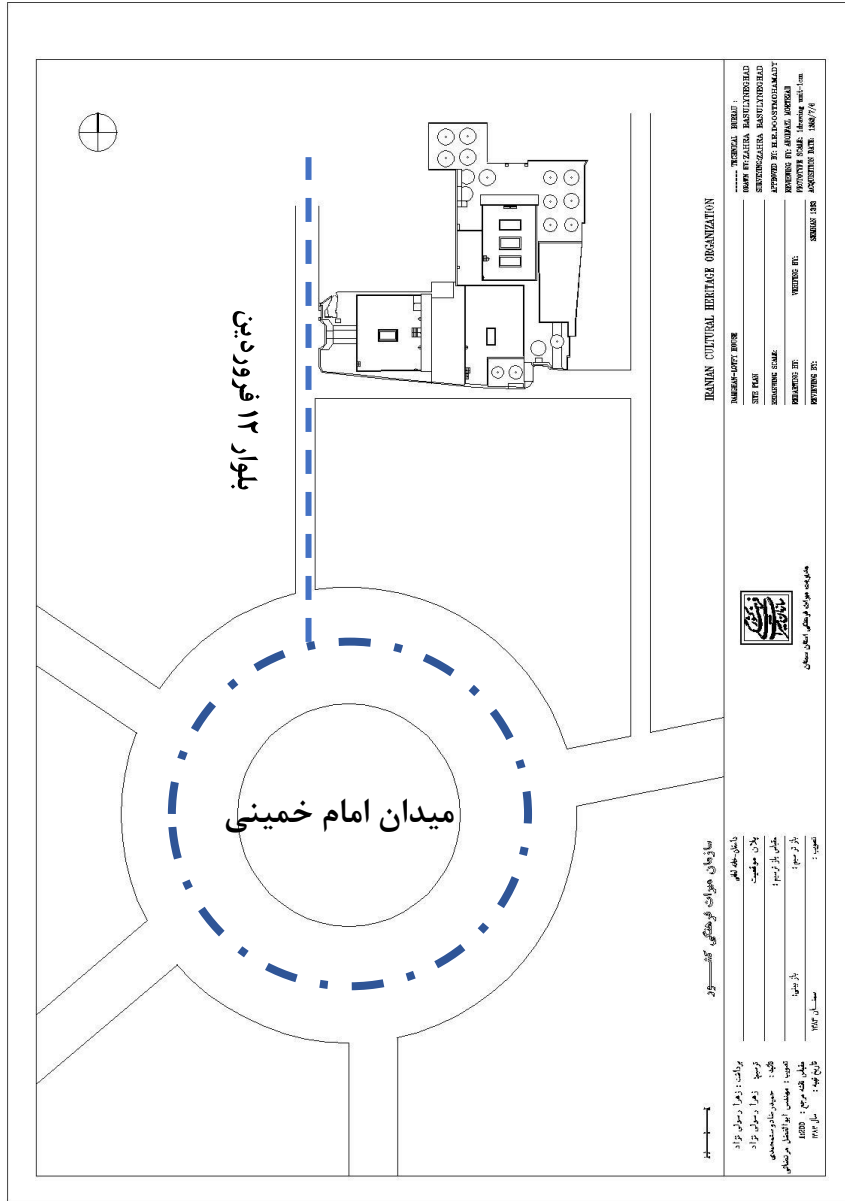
بلوار ۱۲ فروردین

میدان امام خمینی

IRANIAN CULTURAL HERITAGE ORGANIZATION

DABGHAN-LOFTY HOUSE
SITE PLAN
REDRAWING SCALE:
REDRAFTING BY:
REVIEWING BY:
WRITING BY:
SEMNAN 1383

....... TECHNICAL BUREAU :
DRAWN BY:ZAHRA RASULYNEGHAD
SURVEYING:ZAHRA RASULYNEGHAD
APPROVED BY: ELM.DOOSTMOHAMADY
REVIEWED BY: ABOLFAZL MORTEZAEI
PRODUCTION SCALE: 1Drawing unit=1cm
ACQUISITION DATE: 1383/7/6

سازمان میراث فرهنگی کشور

سازمان میراث فرهنگی استان سمنان

برداشت : زهرا رسولی نژاد
ترسیم : زهرا رسولی نژاد
تائید : مهندس دوستمحمدی
تصویب : مهندس ابوالفضل مرتضایی
مقیاس نقشه مرجع : 1GDD
تاریخ تهیه : سال ۱۳۸۳

دامغان-خانه لطفی
پلان موقعیت
مقیاس باز ترسیم :
باز ترسیم :
باز بینی :
تصویب :
سمنان ۱۳۸۳